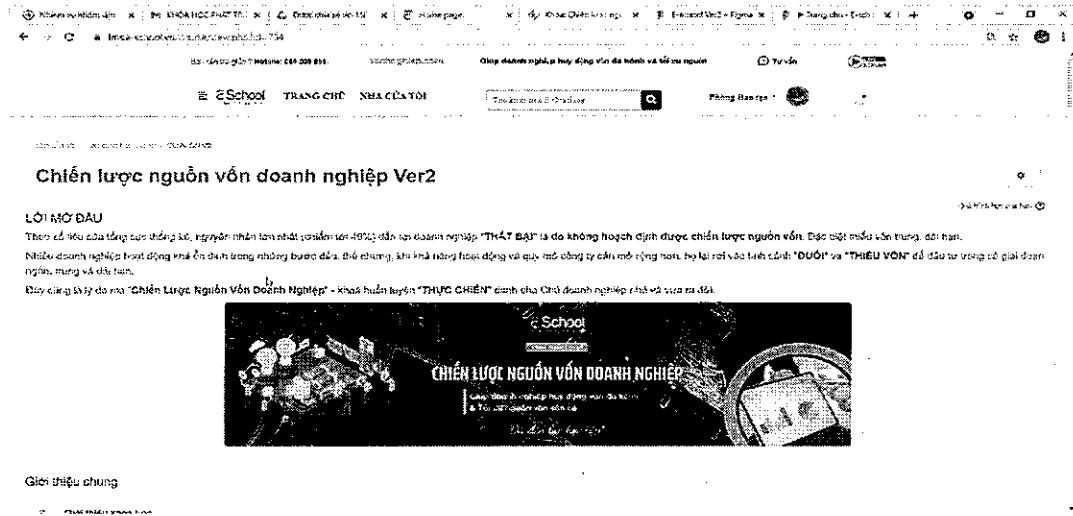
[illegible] | KHÓA HỌC PHÁT TRI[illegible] | Home page | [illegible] | Figma | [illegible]

Hotline: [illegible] | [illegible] | Giúp doanh nghiệp huy động vốn đa kênh và tối ưu nguồn | Tư vấn

eSchool TRANG CHỦ NHÀ CỦA TÔI | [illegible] | Phòng Ban

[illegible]

Chiến lược nguồn vốn doanh nghiệp Ver2

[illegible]

LỜI MỞ ĐẦU

Theo số liệu của tổng cục thống kê, nguyên nhân lớn nhất (chiếm tới 40%) dẫn tới doanh nghiệp "THẤT BẠI" là do không hoạch định được chiến lược nguồn vốn. Đặc biệt chiến vốn trung, dài hạn.

Nhiều doanh nghiệp hoạt động khá ổn định trong những bước đầu, thế nhưng, khi khả năng hoạt động và quy mô công ty cần mở rộng hơn, họ lại rơi vào tình cảnh "ĐUỐI" và "THIẾU VỐN" để đầu tư trong các giai đoạn ngắn, trung và dài hạn.

Đây cũng là lý do mà "Chiến Lược Nguồn Vốn Doanh Nghiệp" - khoá huấn luyện "THỰC CHIẾN" dành cho Chủ doanh nghiệp nhỏ và vừa ra đời.

eSchool
CHIẾN LƯỢC NGUỒN VỐN DOANH NGHIỆP
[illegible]
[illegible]

Giới thiệu chung

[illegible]